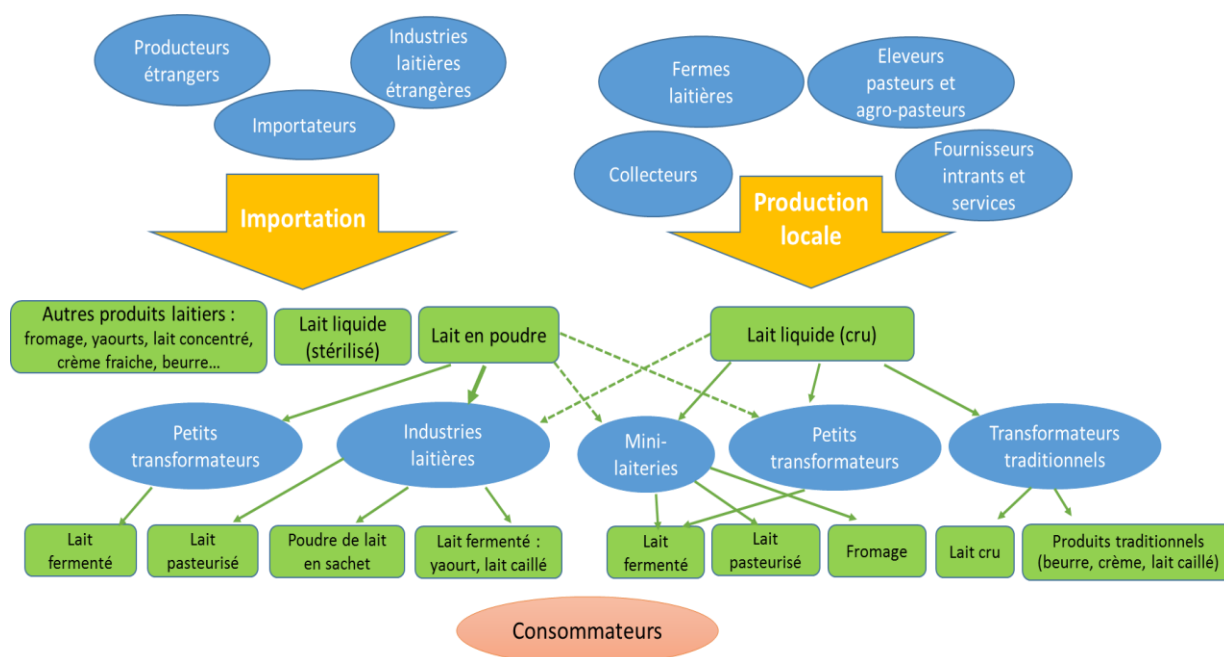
Producteurs étrangers

Industries laitières étrangères

Importateurs

Fermes laitières

Eleveurs pasteurs et agro-pasteurs

Collecteurs

Fournisseurs intrants et services

Importation

Production locale

Autres produits laitiers : fromage, yaourts, lait concentré, crème fraiche, beurre…

Lait liquide (stérilisé)

Lait en poudre

Lait liquide (cru)

Petits transformateurs

Industries laitières

Mini-laiteries

Petits transformateurs

Transformateurs traditionnels

Lait fermenté

Lait pasteurisé

Poudre de lait en sachet

Lait fermenté : yaourt, lait caillé

Lait fermenté

Lait pasteurisé

Fromage

Lait cru

Produits traditionnels (beurre, crème, lait caillé)

Consommateurs